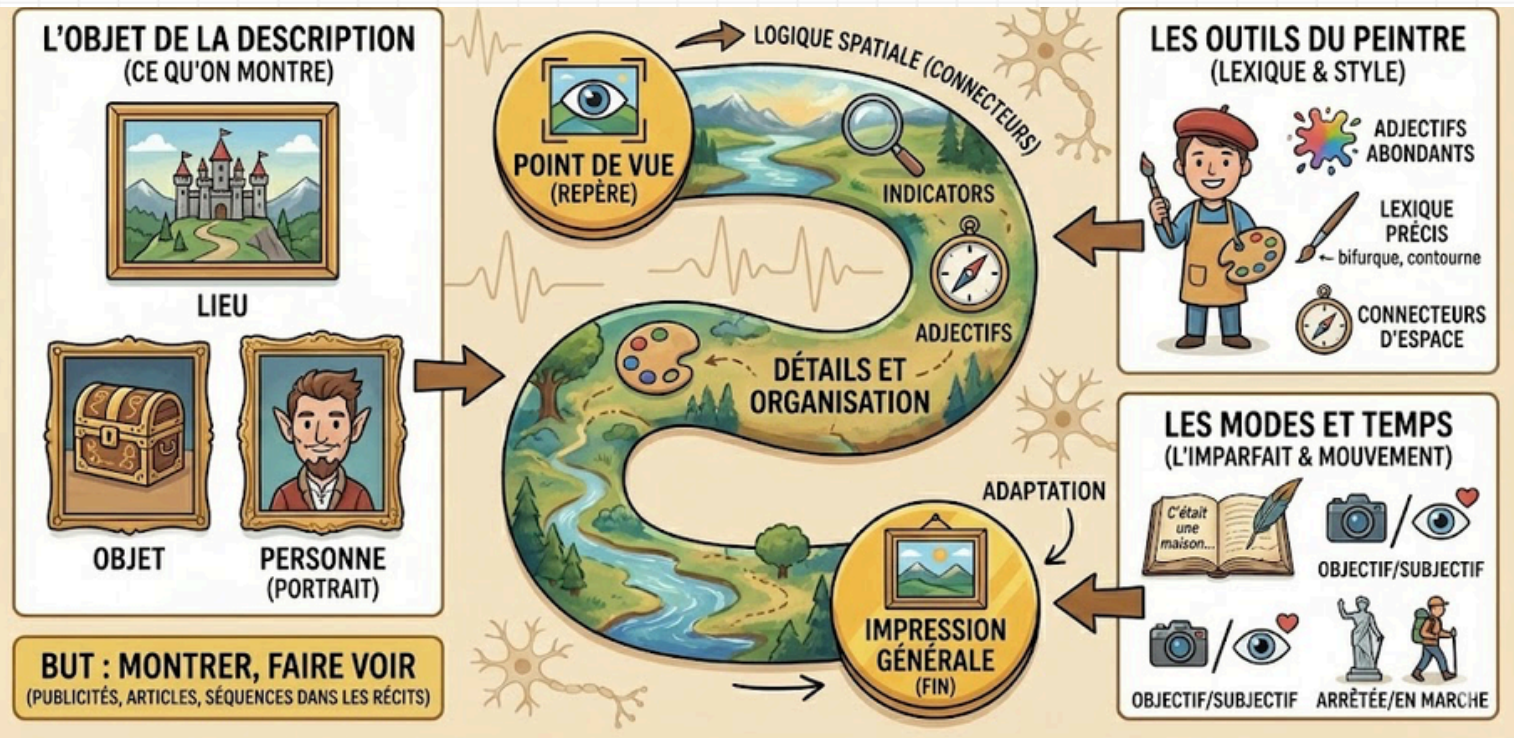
L'OBJET DE LA DESCRIPTION
(CE QU'ON MONTRE)

LIEU

OBJET

PERSONNE
(PORTRAIT)

BUT : MONTRER, FAIRE VOIR
(PUBLICITÉS, ARTICLES, SÉQUENCES DANS LES RÉCITS)

LOGIQUE SPATIALE (CONNECTEURS)

POINT DE VUE
(REPÈRE)

INDICATORS

ADJECTIFS

DÉTAILS ET ORGANISATION

ADAPTATION

IMPRESSION GÉNÉRALE
(FIN)

LES OUTILS DU PEINTRE
(LEXIQUE & STYLE)

ADJECTIFS ABONDANTS

LEXIQUE PRÉCIS
← bifurque, contourne

CONNECTEURS D'ESPACE

LES MODES ET TEMPS
(L'IMPARFAIT & MOUVEMENT)

C'était une maison...

OBJECTIF/SUBJECTIF

OBJECTIF/SUBJECTIF

ARRÊTÉE/EN MARCHE